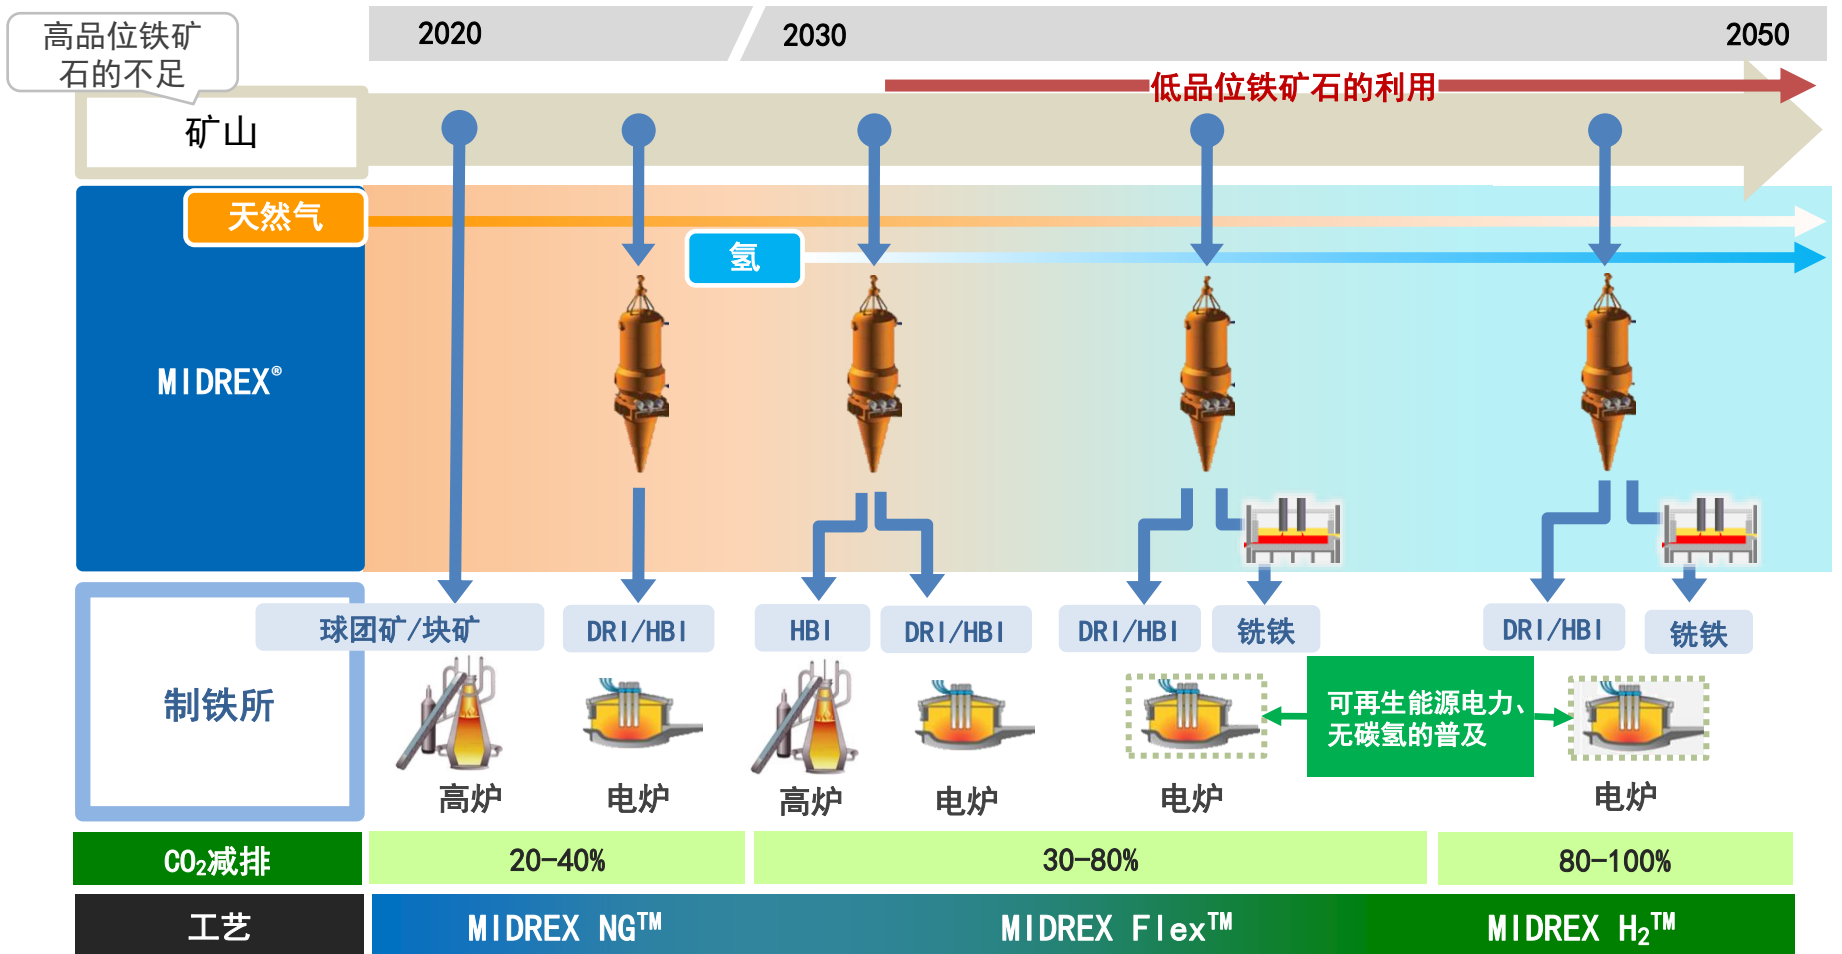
高品位铁矿石的不足

2020

2030

2050

低品位铁矿石的利用

矿山

天然气

氢

MIDREX®

球团矿/块矿

DRI/HBI

HBI

DRI/HBI

DRI/HBI

铣铁

DRI/HBI

铣铁

制铁所

高炉

电炉

高炉

电炉

电炉

可再生能源电力、无碳氢的普及

电炉

$CO_2$减排

20-40%

30-80%

80-100%

工艺

MIDREX NG™

MIDREX Flex™

MIDREX $H_2$™